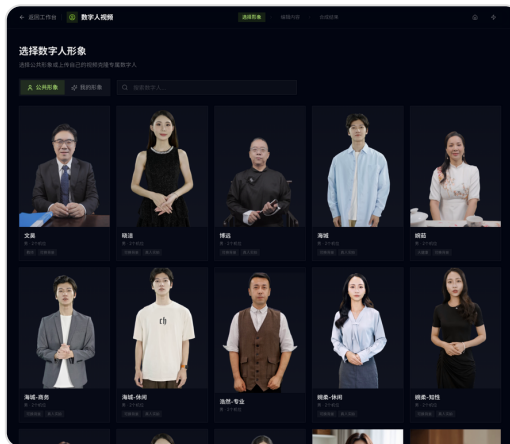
返回工作台 数字人视频 选择形象 编辑内容 合成视频

选择数字人形象

选择公共形象或上传自己的视频创建专属数字人

公共形象 我的形象 搜索数字人...

文斌

晴涵

博远

海城

婉茹

海城-商务

海城-休闲

浩然-专业

婉柔-休闲

婉柔-知性